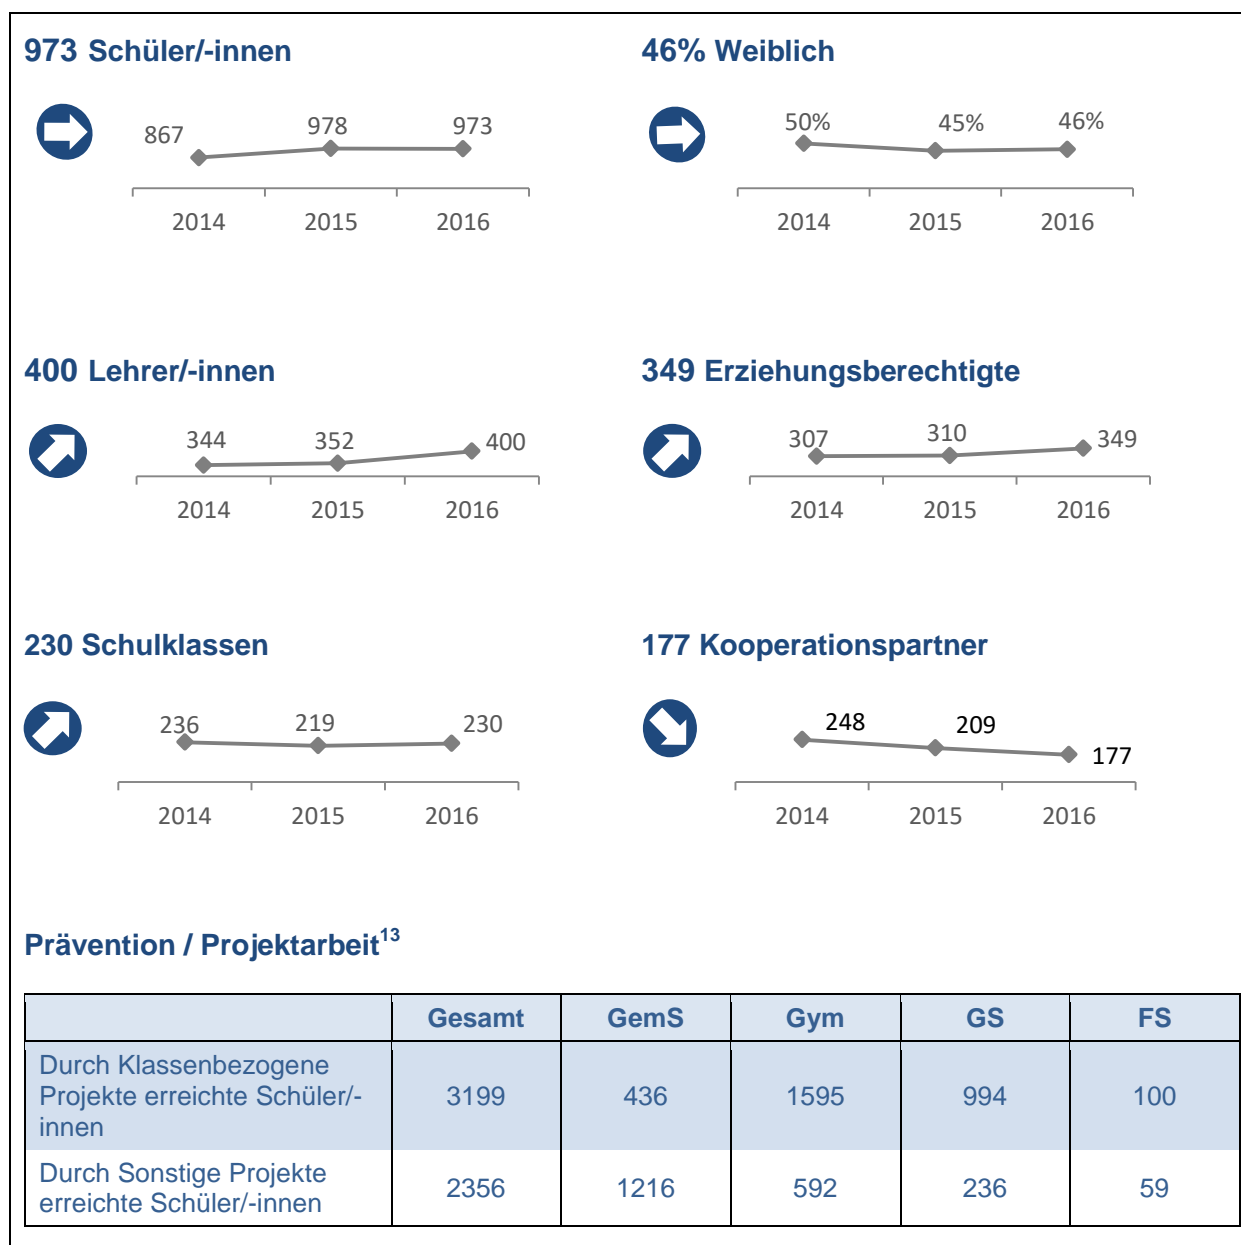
973 Schüler/-innen

867 978 973

2014 2015 2016

46% Weiblich

50% 45% 46%

2014 2015 2016

400 Lehrer/-innen

344 352 400

2014 2015 2016

349 Erziehungsberechtigte

307 310 349

2014 2015 2016

230 Schulklassen

236 219 230

2014 2015 2016

177 Kooperationspartner

248 209 177

2014 2015 2016

Prävention / Projektarbeit$^{13}$

| | Gesamt | GemS | Gym | GS | FS |
|---|---|---|---|---|---|
| Durch Klassenbezogene Projekte erreichte Schüler/-innen | 3199 | 436 | 1595 | 994 | 100 |
| Durch Sonstige Projekte erreichte Schüler/-innen | 2356 | 1216 | 592 | 236 | 59 |